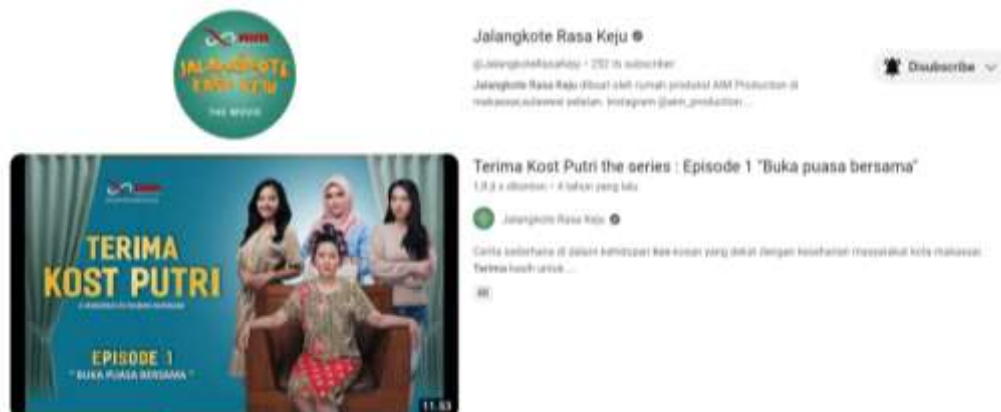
JALANGKOTE RASA KEJU
THE MOVIE

Jalangkote Rasa Keju

@JalangkoteRasaKeju • 232 rb subscriber

Jalangkote Rasa Keju dibuat oleh rumah produksi AIM Production di makassar,sulawesi selatan. Instagram @aim_production ...

Disubscribe

TERIMA KOST PUTRI

EPISODE 1
" BUKA PUASA BERSAMA "

11.53

Terima Kost Putri the series : Episode 1 "Buka puasa bersama"

1,8 jt x ditonton • 4 tahun yang lalu

Jalangkote Rasa Keju

Cerita sederhana di dalam kehidupan kos-kosan yang dekat dengan keseharian masyarakat kota makassar. Terima kasih untuk ...

4K